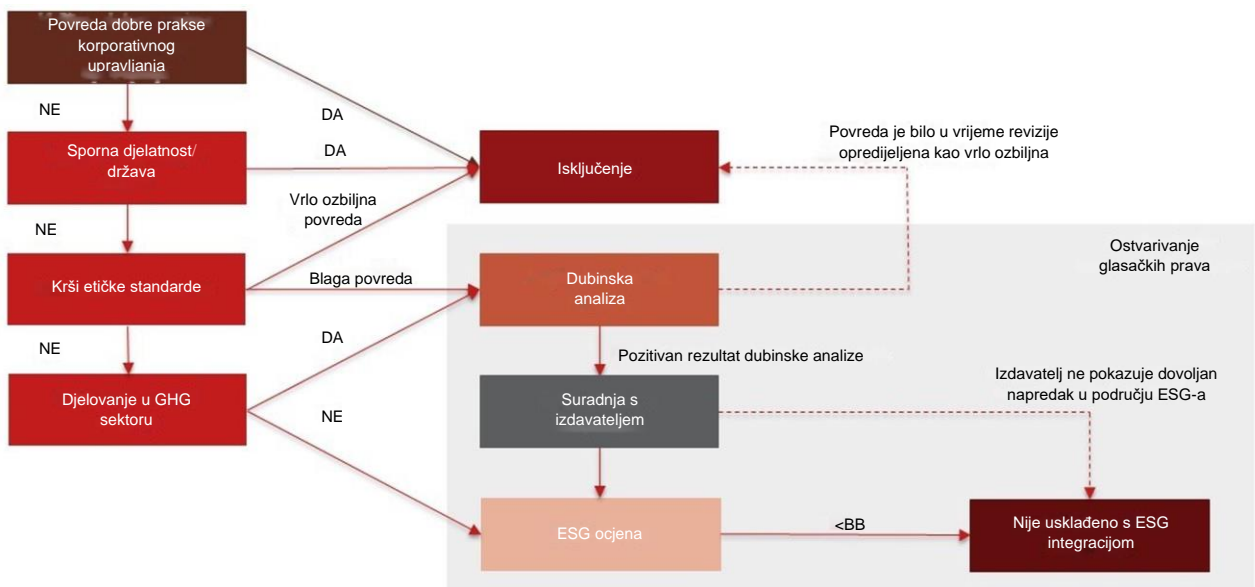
Povreda dobre prakse korporativnog upravljanja

NE

DA

Sporna djelatnost/ država

DA

Isključenje

Povreda je bilo u vrijeme revizije opredijeljena kao vrlo ozbiljna

Vrlo ozbiljna povreda

NE

Ostvarivanje glasačkih prava

Krši etičke standarde

Blaga povreda

Dubinska analiza

NE

DA

Pozitivan rezultat dubinske analize

Djelovanje u GHG sektoru

Suradnja s izdavateljem

Izdavatelj ne pokazuje dovoljan napredak u području ESG-a

NE

ESG ocjena

<BB

Nije usklađeno s ESG integracijom